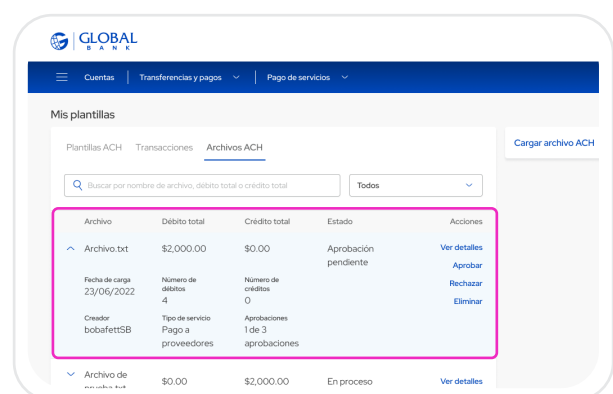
GLOBAL BANK

Cuentas | Transferencias y pagos | Pago de servicios

Mis plantillas

Plantillas ACH Transacciones Archivos ACH

Cargar archivo ACH

Buscar por nombre de archivo, débito total o crédito total

Todos

| Archivo | Débito total | Crédito total | Estado | Acciones |
|---|---|---|---|---|
| Archivo.txt | $2,000.00 | $0.00 | Aprobación pendiente | Ver detalles Aprobar Rechazar Eliminar |
| Fecha de carga 23/06/2022 | Número de débitos 4 | Número de créditos 0 | | |
| Creador bobafettSB | Tipo de servicio Pago a proveedores | Aprobaciones 1 de 3 aprobaciones | | |
| Archivo de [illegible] | $0.00 | $2,000.00 | En proceso | Ver detalles |